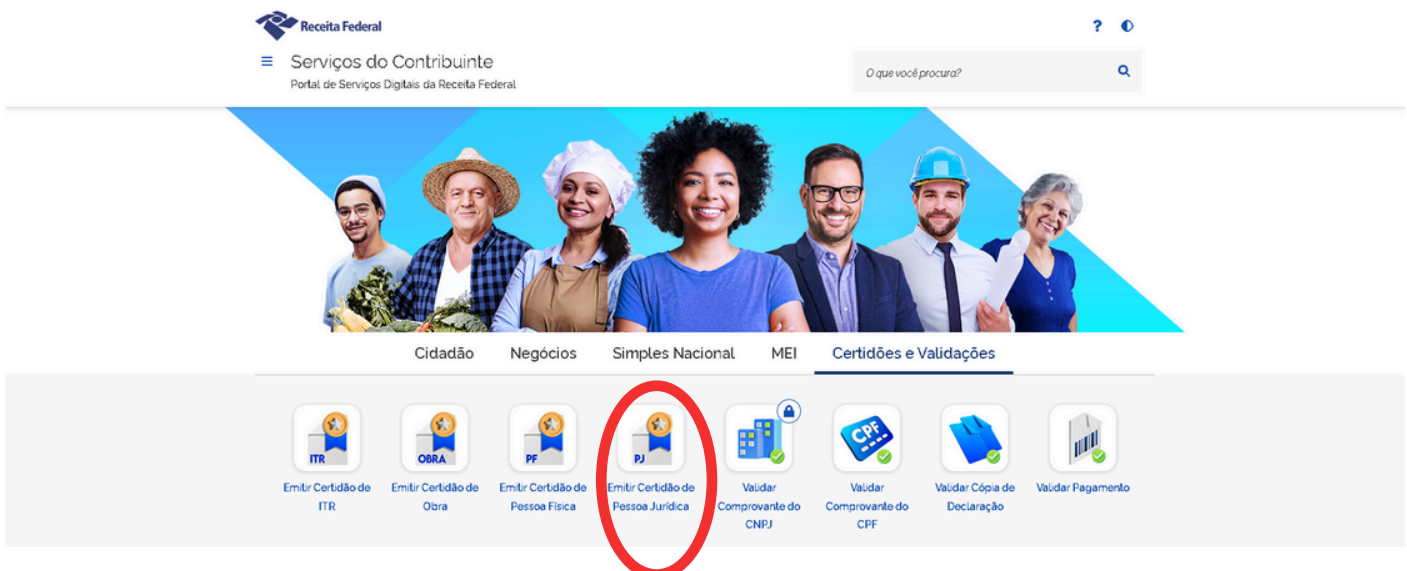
Receita Federal

? ◐

≡ Serviços do Contribuinte
Portal de Serviços Digitais da Receita Federal

O que você procura?

Cidadão Negócios Simples Nacional MEI Certidões e Validações

ITR
Emitir Certidão de ITR

OBRA
Emitir Certidão de Obra

PF
Emitir Certidão de Pessoa Física

PJ
Emitir Certidão de Pessoa Jurídica

Validar Comprovante do CNPJ

CPF
Validar Comprovante do CPF

Validar Cópia de Declaração

Validar Pagamento